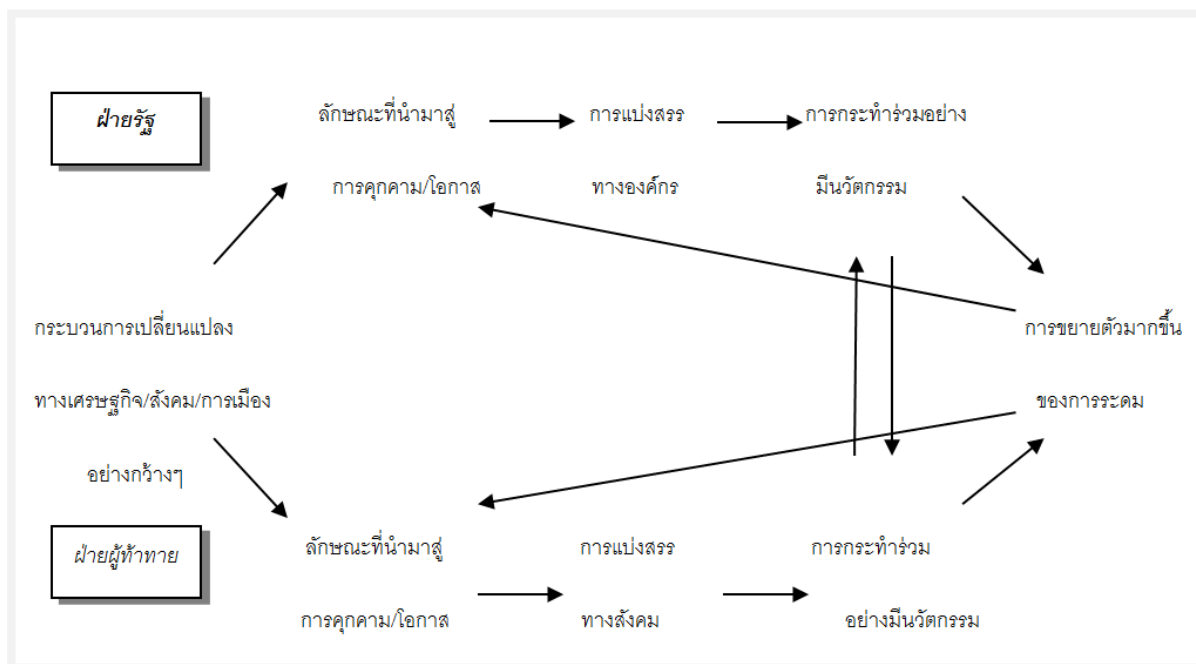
ฝ่ายรัฐ

ลักษณะที่นำมาสู่

การคุกคาม/โอกาส

การแบ่งสรร

ทางองค์กร

การกระทำร่วมอย่าง

มีนวัตกรรม

กระบวนการเปลี่ยนแปลง

ทางเศรษฐกิจ/สังคม/การเมือง

อย่างกว้างๆ

การขยายตัวมากขึ้น

ของการระดม

ฝ่ายผู้ท้าทาย

ลักษณะที่นำมาสู่

การคุกคาม/โอกาส

การแบ่งสรร

ทางสังคม

การกระทำร่วม

อย่างมีนวัตกรรม